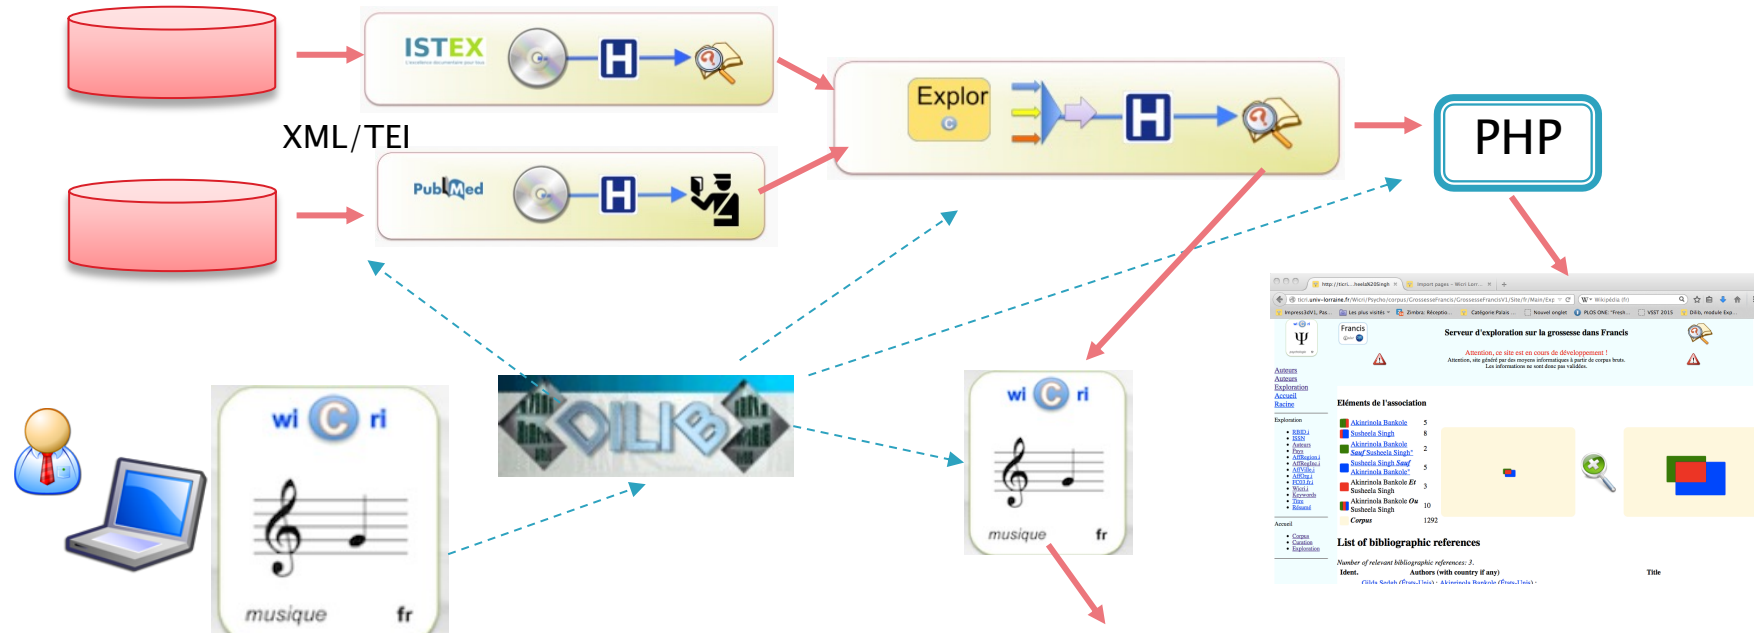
ISTEX
L'excellence documentaire pour tous

H

XML/TEI

PubMed

H

Explor

H

PHP

DILIB

wi C ri

musique fr

wi C ri

musique fr

Francis

Serveur d'exploration sur la grossesse dans Francis

Attention, ce site est en cours de développement !
Attention, site généré par des moyens informatiques à partir de corpus bruts.
Les informations ne sont donc pas validées.

Auteurs
Auteurs
Exploration
Accueil
Racine

Exploration

Eléments de l'association

| | |
|---|---|
| Akinrinola Bankole | 5 |
| Susheela Singh | 8 |
| Akinrinola Bankole Susheela Singh | 2 |
| Susheela Singh Akinrinola Bankole | 5 |
| Akinrinola Bankole Et Susheela Singh | 3 |
| Akinrinola Bankole Ou Susheela Singh | 10 |
| Corpus | 1292 |

Accueil
Corpus
Curation
Exploration

List of bibliographic references

Number of relevant bibliographic references: 3.

| Ident. | Authors (with country if any) | Title |
|---|---|---|